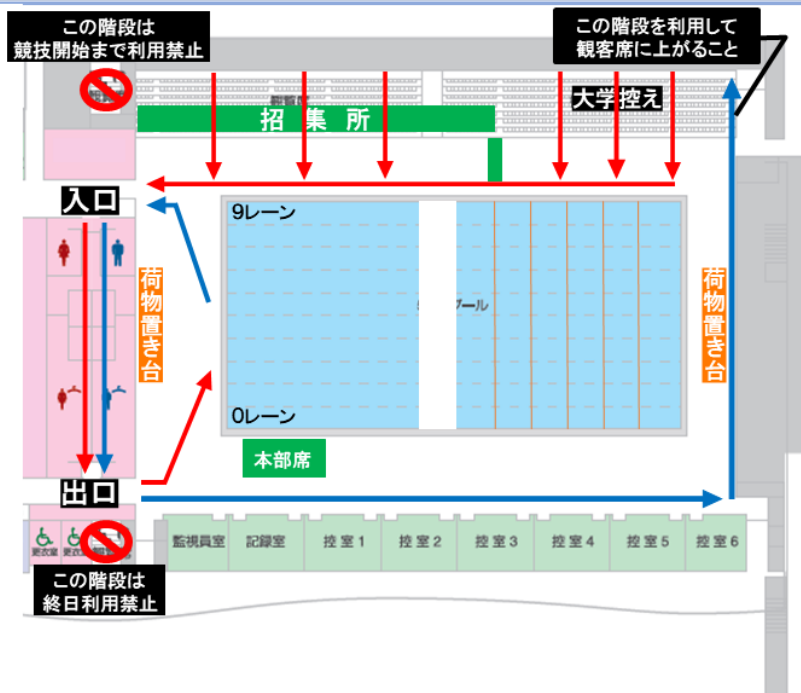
この階段は
競技開始まで利用禁止

この階段を利用して
観客席に上がること

観覧席

招集所

大学控え

入口

9レーン

プール

0レーン

荷物置き台

荷物置き台

本部席

出口

更衣室

更衣室

監視員室

記録室

控室1

控室2

控室3

控室4

控室5

控室6

この階段は
終日利用禁止